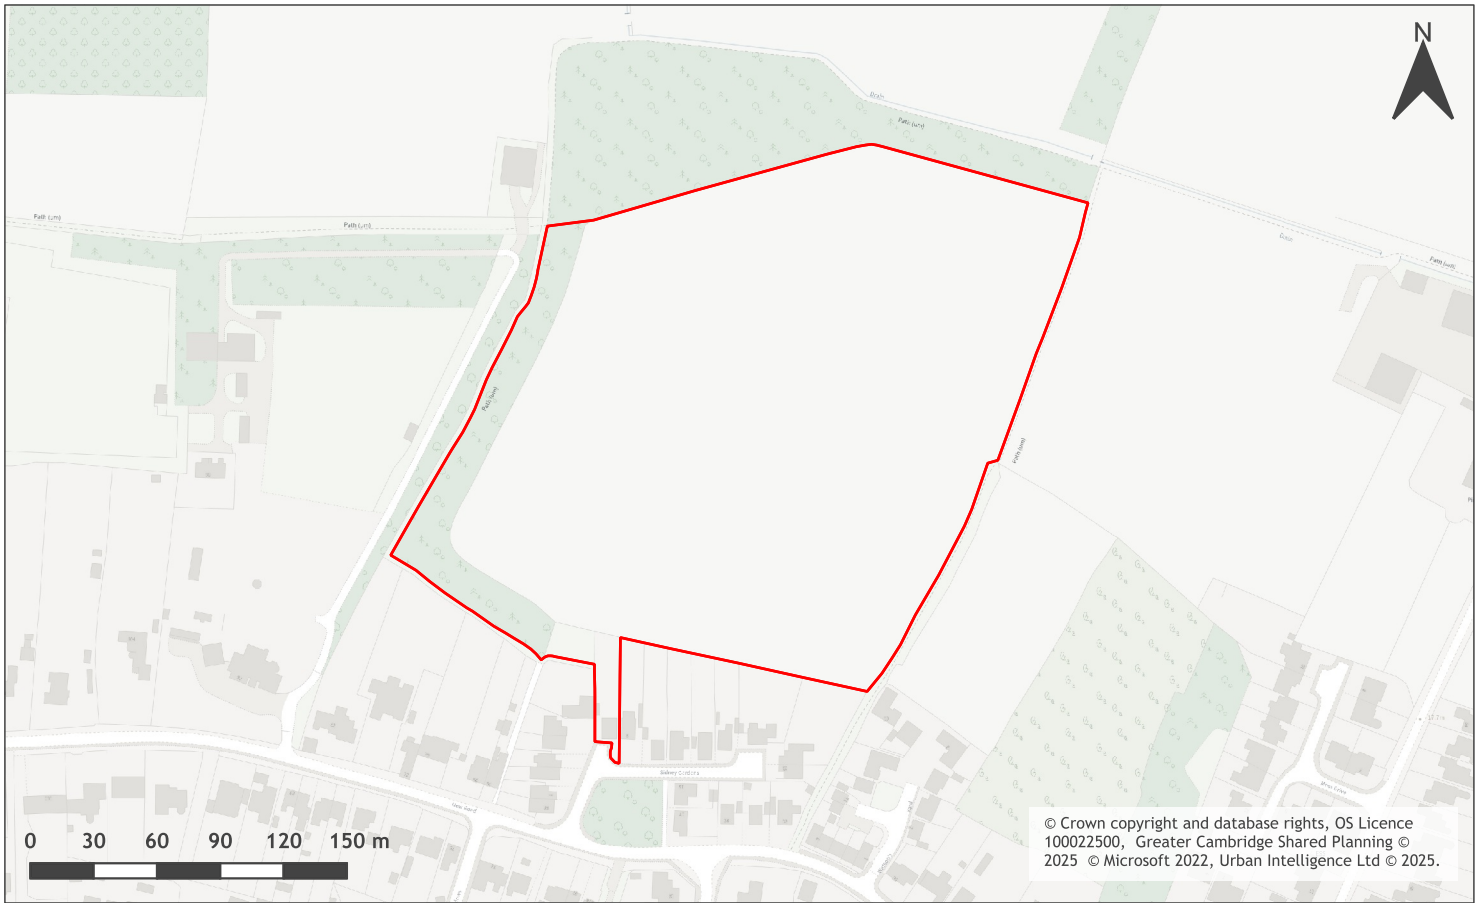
N

Drain

Path (um)

Path (um)

Path (um)

Drain

Path (um)

Path (um)

Path (um)

0 30 60 90 120 150 m

© Crown copyright and database rights, OS Licence 100022500, Greater Cambridge Shared Planning © 2025 © Microsoft 2022, Urban Intelligence Ltd © 2025.